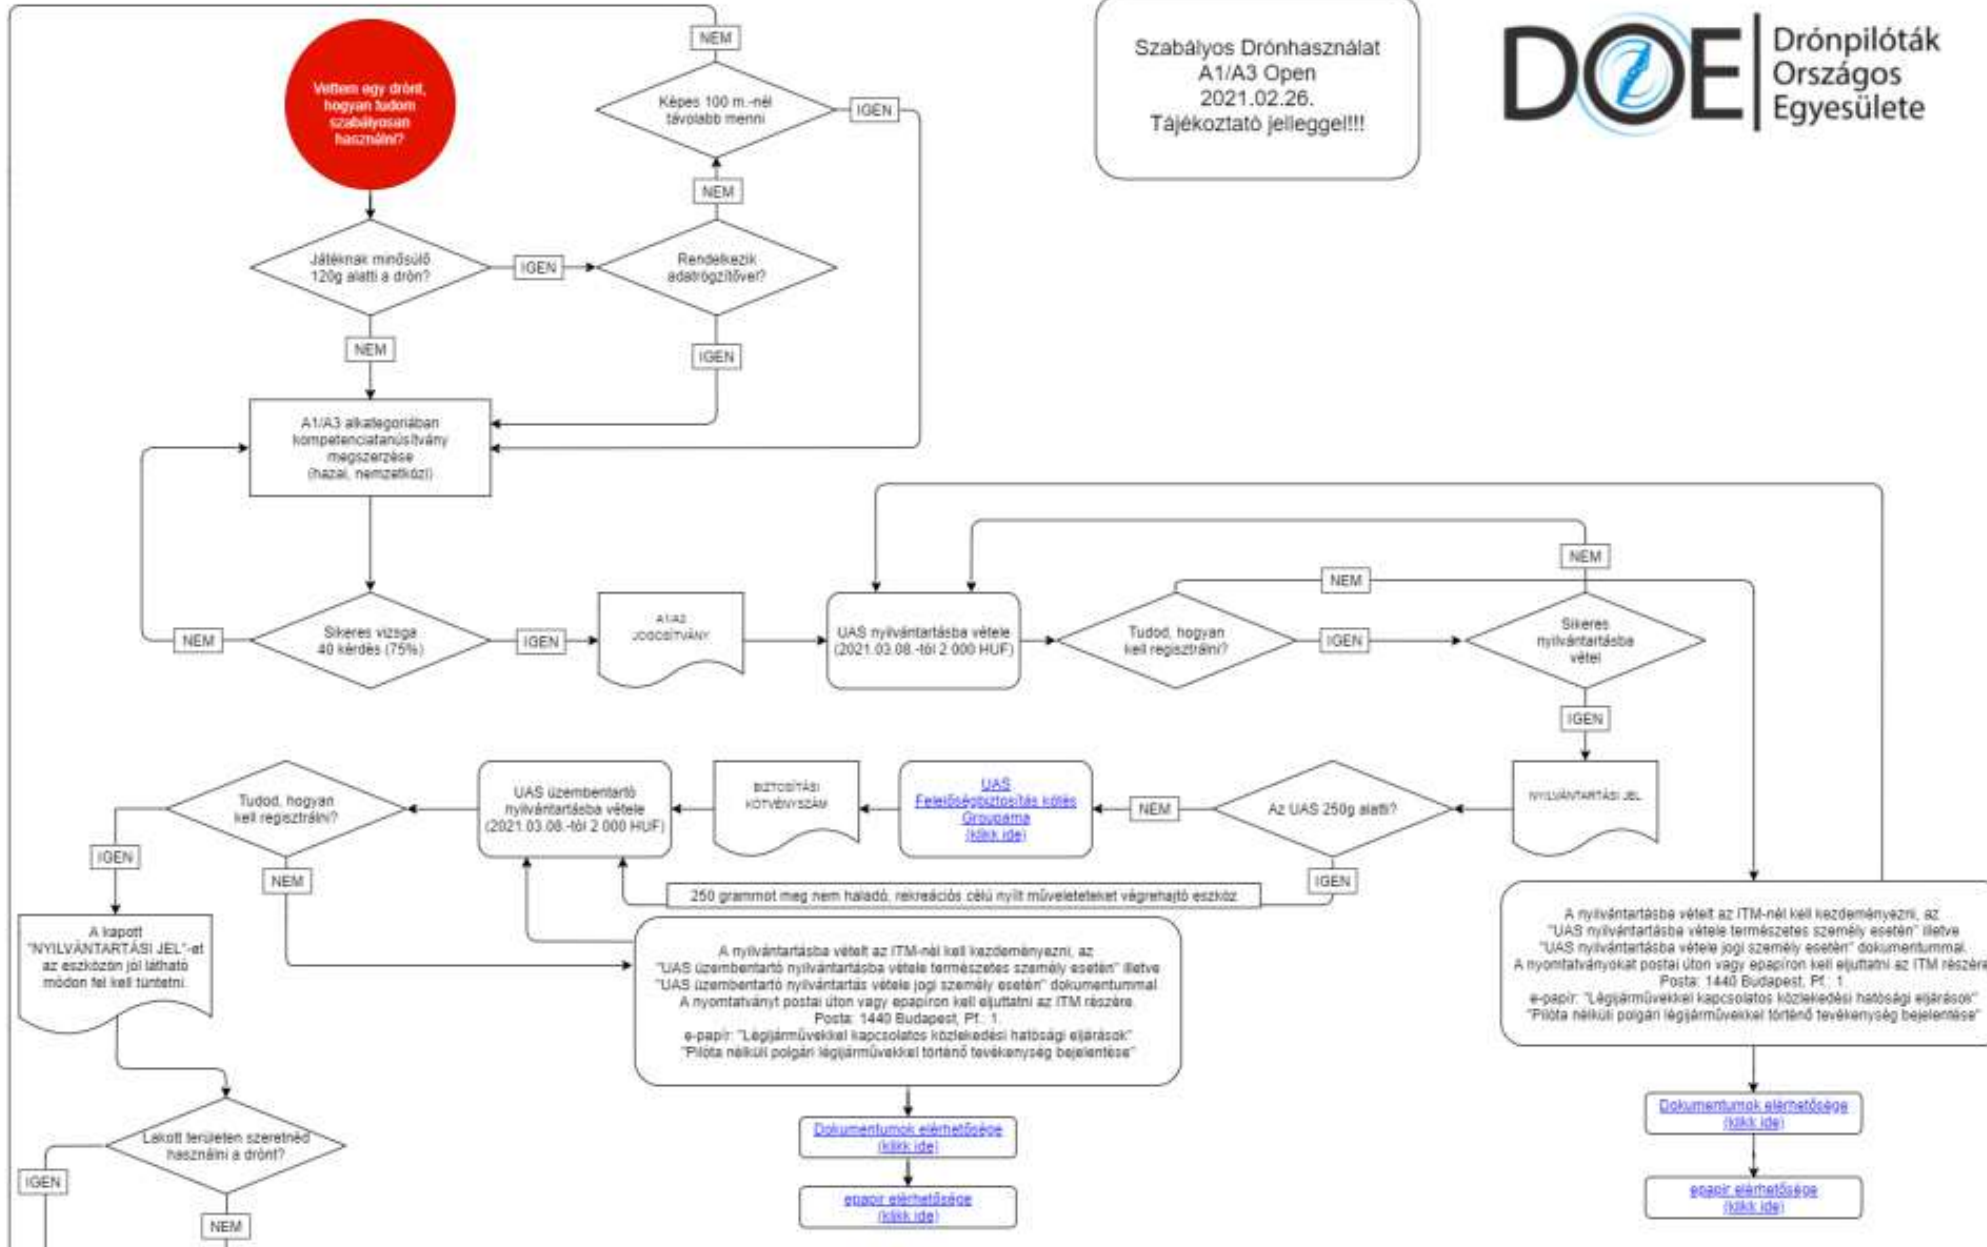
Szabályos Drónhasználat
A1/A3 Open
2021.02.26.
Tájékoztató jelleggel!!!

DOE Drónpilóták Országos Egyesülete

Vettem egy drónt, hogyan tudom szabályosan használni?

NEM

Képes 100 m.-nél távolabb menni

IGEN

NEM

Játéknak minősülő 120g alatti a drón?

IGEN

Rendelkezik adatrögzítővel?

NEM

IGEN

A1/A3 alkategóriában kompetenciatanúsítvány megszerzése (hazai, nemzetközi)

NEM

Sikeres vizsga 40 kérdés (75%)

IGEN

A1/A3 JOGOSÍTVÁNY

UAS nyilvántartásba vétele (2021.03.08.-tól 2 000 HUF)

NEM

NEM

Tudod, hogyan kell regisztrálni?

IGEN

Sikeres nyilvántartásba vétel

IGEN

NYILVÁNTARTÁSI JEL

Az UAS 250g alatti?

NEM

UAS Felelősségbiztosítás kötés Groupama (klikk ide)

BIZTOSÍTÁSI KÖTVÉNYSZÁM

UAS üzembentartó nyilvántartásba vétele (2021.03.08.-tól 2 000 HUF)

Tudod, hogyan kell regisztrálni?

IGEN

NEM

IGEN

250 grammot meg nem haladó, rekreációs célú nyílt műveleteket végrehajtó eszköz

A kapott "NYILVÁNTARTÁSI JEL"-et az eszközön jól látható módon fel kell tüntetni.

A nyilvántartásba vételt az ITM-nél kell kezdeményezni, az "UAS üzembentartó nyilvántartásba vétele természetes személy esetén" illetve "UAS üzembentartó nyilvántartás vétele jogi személy esetén" dokumentummal. A nyomtatványt postai úton vagy epapíron kell eljuttatni az ITM részére. Posta: 1440 Budapest, Pf.: 1. e-papír: "Légijárművekkel kapcsolatos közlekedési hatósági eljárások" "Pilóta nélküli polgári légijárművekkel történő tevékenység bejelentése"

A nyilvántartásba vételt az ITM-nél kell kezdeményezni, az "UAS nyilvántartásba vétele természetes személy esetén" illetve "UAS nyilvántartásba vétele jogi személy esetén" dokumentummal. A nyomtatványokat postai úton vagy epapíron kell eljuttatni az ITM részére. Posta: 1440 Budapest, Pf.: 1. e-papír: "Légijárművekkel kapcsolatos közlekedési hatósági eljárások" "Pilóta nélküli polgári légijárművekkel történő tevékenység bejelentése"

Lakott területen szeretnéd használni a drónt?

IGEN

NEM

Dokumentumok elérhetősége (klikk ide)

epapír elérhetősége (klikk ide)

Dokumentumok elérhetősége (klikk ide)

epapír elérhetősége (klikk ide)